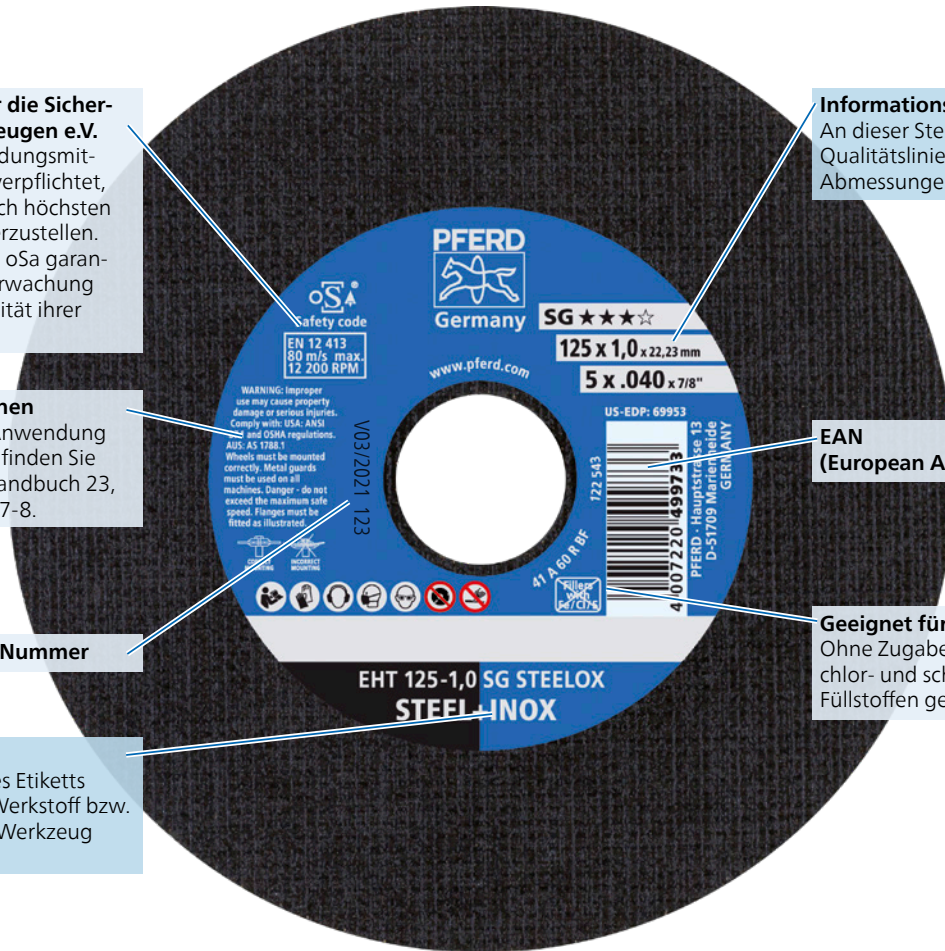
r die Sicherzeugen e.V.
dungsmitverpflichtet, ch höchsten erzustellen. oSa garanrwachung lität ihrer

hen
anwendung finden Sie andbuch 23, 7-8.

Nummer

es Etiketts Werkstoff bzw. Werkzeug

Informations
An dieser Ste Qualitätslinie Abmessunge

EAN
(European A

Geeignet für
Ohne Zugabe chlor- und sch Füllstoffen ge

PFERD
Germany

oSa
Safety code
EN 12 413
80 m/s max.
12 200 RPM

WARNING: Improper use may cause property damage or serious injuries. Comply with: USA: ANSI and OSHA regulations. AUS: AS 1788.1 Wheels must be mounted correctly. Metal guards must be used on all machines. Danger - do not exceed the maximum safe speed. Flanges must be fitted as illustrated.

CORRECT MOUNTING
INCORRECT MOUNTING

www.pferd.com

SG ★★★☆
125 x 1,0 x 22,23 mm
5 x .040 x 7/8"
US-EDP: 69953

V03/2021 123

122 543

PFERD - Hauptstrasse 13
D-51709 Marienheide
GERMANY

4 007220 499733

41 A 60 R BF

Fillers with Fe/Cl/S

EHT 125-1,0 SG STEELOX
STEEL+INOX